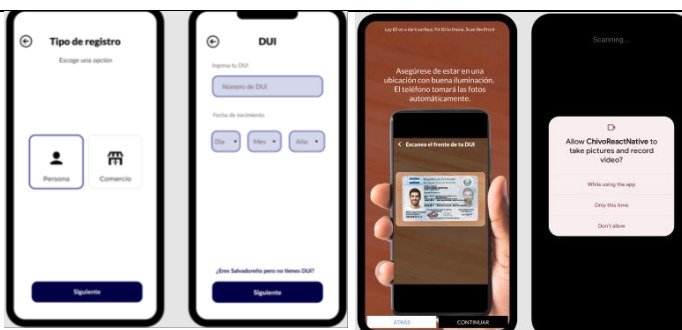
Tipo de registro

Escoge una opción

Persona

Comercio

Siguiente

DUI

Ingresa tu DUI

Número de DUI

Fecha de nacimiento

Día

Mes

Año

¿Eres Salvadoreño pero no tienes DUI?

Siguiente

Lay ID on a dark surface. Fill ID in frame. Scan the front

Asegúrese de estar en una ubicación con buena iluminación. El teléfono tomará las fotos automáticamente.

Escanee el frente de tu DUI

ATRÁS

CONTINUAR

Scanning...

Allow ChivoReactNative to take pictures and record video?

While using the app

Only this time

Don't allow